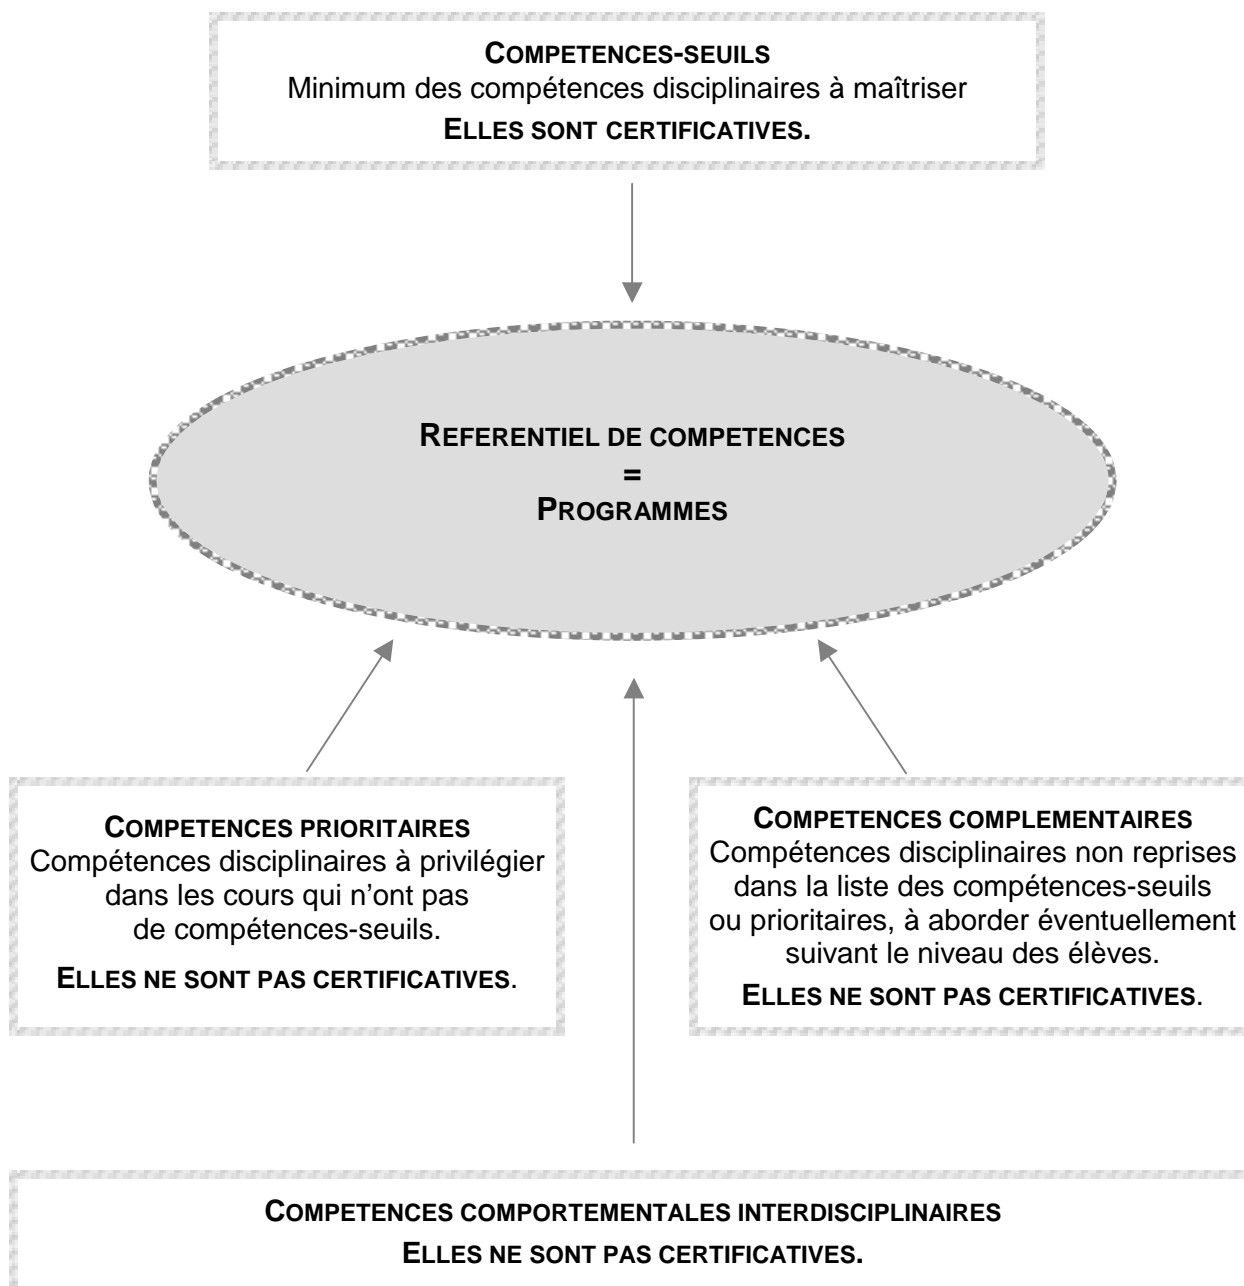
COMPETENCES-SEUILS
Minimum des compétences disciplinaires à maîtriser
ELLES SONT CERTIFICATIVES.

REFERENTIEL DE COMPETENCES
=
PROGRAMMES

COMPETENCES PRIORITAIRES
Compétences disciplinaires à privilégier dans les cours qui n'ont pas de compétences-seuils.
ELLES NE SONT PAS CERTIFICATIVES.

COMPETENCES COMPLEMENTAIRES
Compétences disciplinaires non reprises dans la liste des compétences-seuils ou prioritaires, à aborder éventuellement suivant le niveau des élèves.
ELLES NE SONT PAS CERTIFICATIVES.

COMPETENCES COMPORTEMENTALES INTERDISCIPLINAIRES
ELLES NE SONT PAS CERTIFICATIVES.